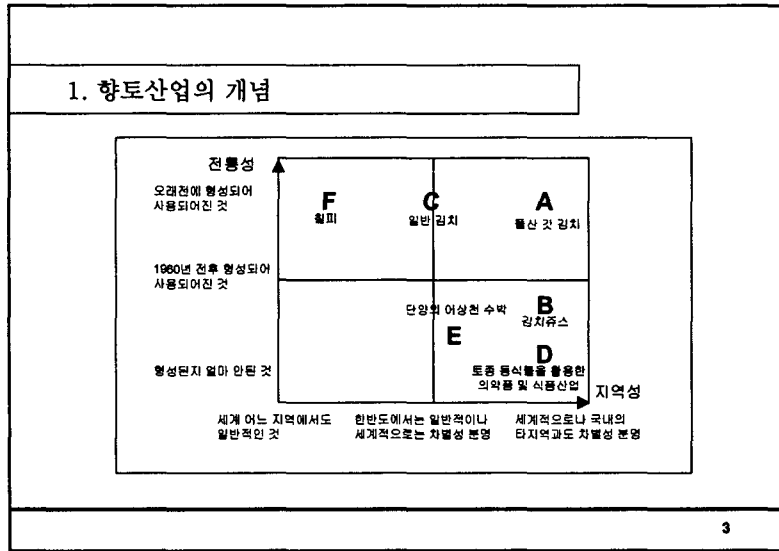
1. 향토산업의 개념

전통성

오래전에 형성되어 사용되어진 것

1960년 전후 형성되어 사용되어진 것

형성된지 얼마 안된 것

F
철피

C
일반 김치

A
돌산 갓 김치

단양의 어상천 수박

B
김치쥬스

E

D
토종 동식물을 활용한 의약품 및 식품산업

지역성

세계 어느 지역에서도 일반적인 것

한반도에서는 일반적이나 세계적으로는 차별성 분명

세계적으로나 국내의 타지역과도 차별성 분명

3